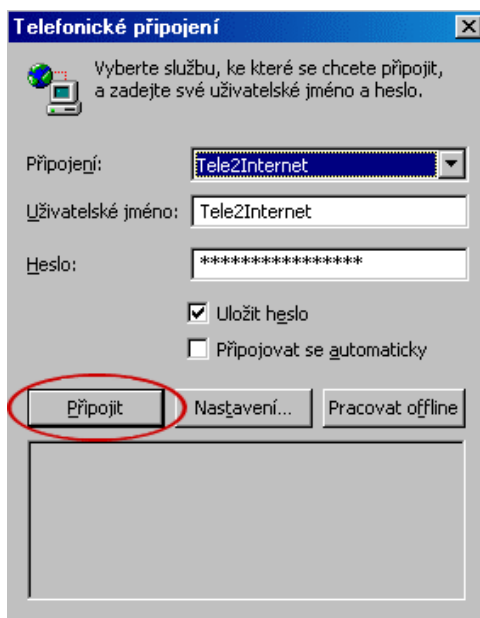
Telefonické připojení

Vyberte službu, ke které se chcete připojit, a zadejte své uživatelské jméno a heslo.

Připojení: Tele2Internet

Uživatelské jméno: Tele2Internet

Heslo: ***************

Uložit heslo

Připojovat se automaticky

Připojit

Nastavení...

Pracovat offline